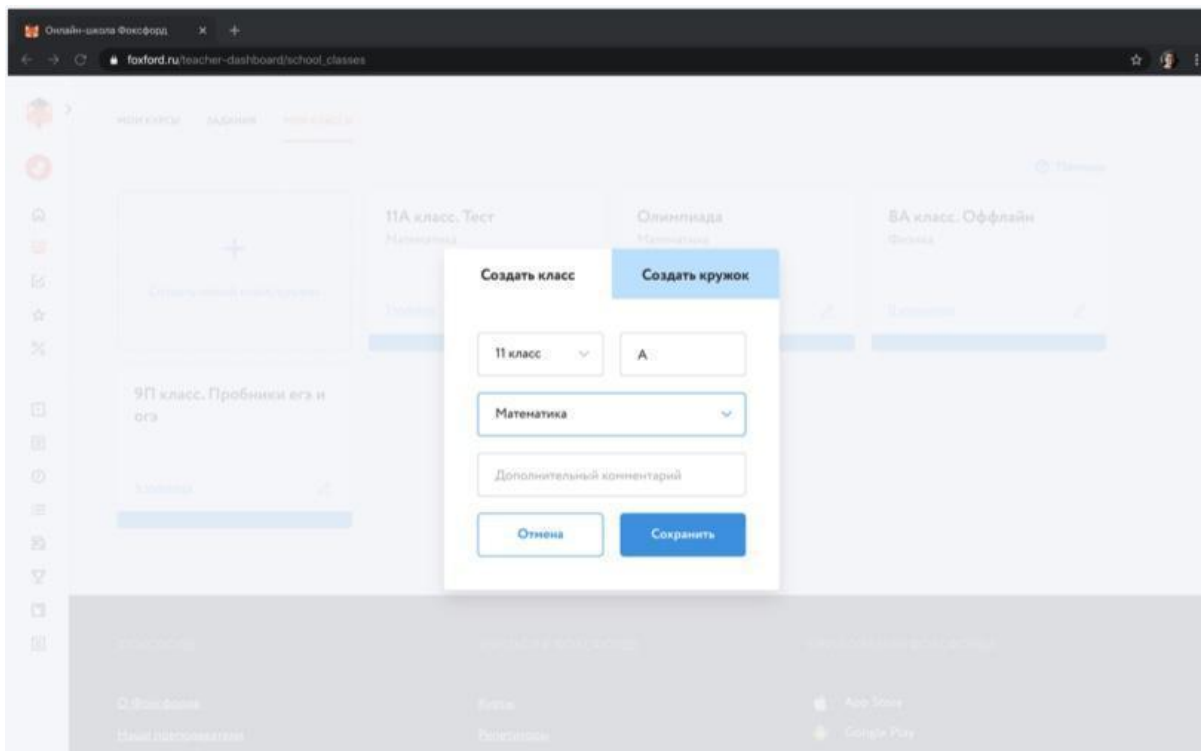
Онлайн-школа Фоксфорд

foxford.ru/teacher-dashboard/school_classes

МОИ КУРСЫ ЗАДАНИЯ МОИ КЛАССЫ

Помощь

11А класс. Тест
Математика

Олимпиада
Математика

8А класс. Оффлайн
Физика

Создать новый класс/кружок

9П класс. Пробники егэ и огэ

Создать класс

Создать кружок

11 класс

А

Математика

Дополнительный комментарий

Отмена

Сохранить

ФОКСФОРД

О Фоксфорде

Наши преподаватели

App Store

Google Play